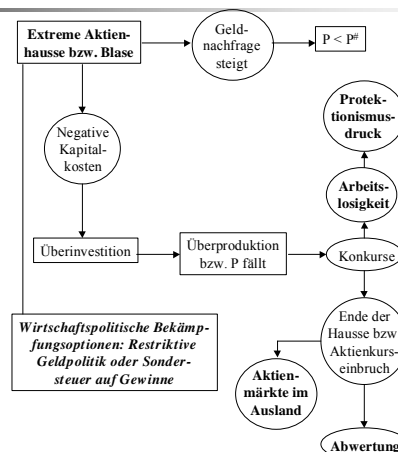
Extreme Aktienhausse bzw. Blase

Geldnachfrage steigt

P < P#

Negative Kapitalkosten

Protektionismusdruck

Arbeitslosigkeit

Überinvestition

Überproduktion bzw. P fällt

Konkurse

Wirtschaftspolitische Bekämpfungsoptionen: Restriktive Geldpolitik oder Sondersteuer auf Gewinne

Ende der Hausse bzw. Aktienkurseinbruch

Aktienmärkte im Ausland

Abwertung